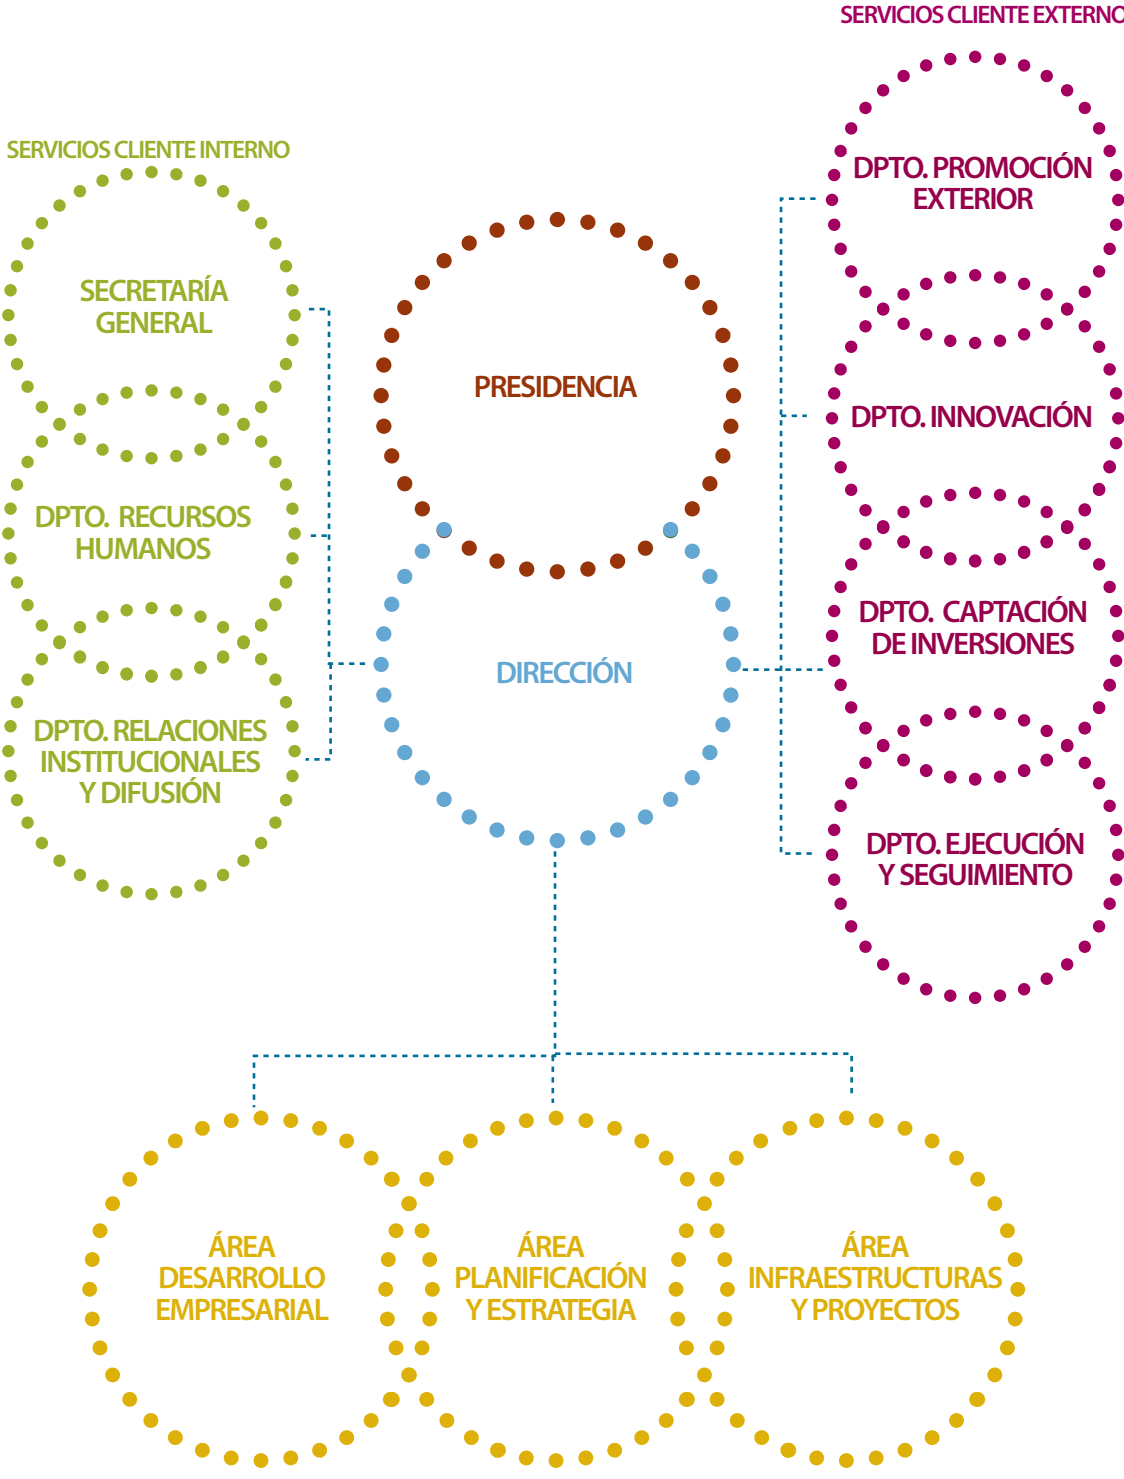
SERVICIOS CLIENTE EXTERNO

SERVICIOS CLIENTE INTERNO

SECRETARÍA GENERAL

DPTO. RECURSOS HUMANOS

DPTO. RELACIONES INSTITUCIONALES Y DIFUSIÓN

PRESIDENCIA

DIRECCIÓN

DPTO. PROMOCIÓN EXTERIOR

DPTO. INNOVACIÓN

DPTO. CAPTACIÓN DE INVERSIONES

DPTO. EJECUCIÓN Y SEGUIMIENTO

ÁREA DESARROLLO EMPRESARIAL

ÁREA PLANIFICACIÓN Y ESTRATEGIA

ÁREA INFRAESTRUCTURAS Y PROYECTOS